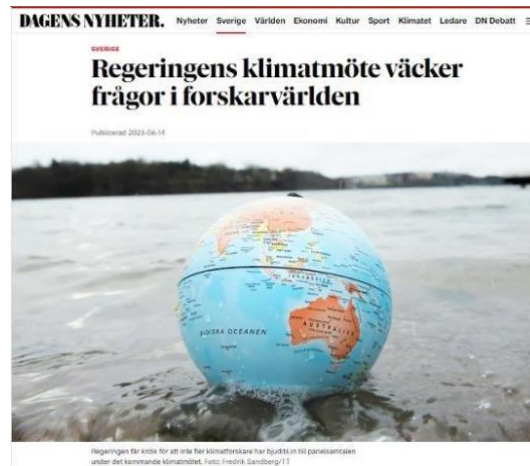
DAGENS NYHETER. Nyheter Sverige Världen Ekonomi Kultur Sport Klimatet Ledare DN Debatt

SVERIGE

Regeringens klimatmöte väcker frågor i forskarvärlden

Publicerad 2023-06-14

INDISKA OCEANEN

AUSTRALIEN

Regeringen får kritik för att inte fler klimatforskare har bjudits in till panelsamtalen under det kommande klimatmötet. Foto: Fredrik Sandberg/TT